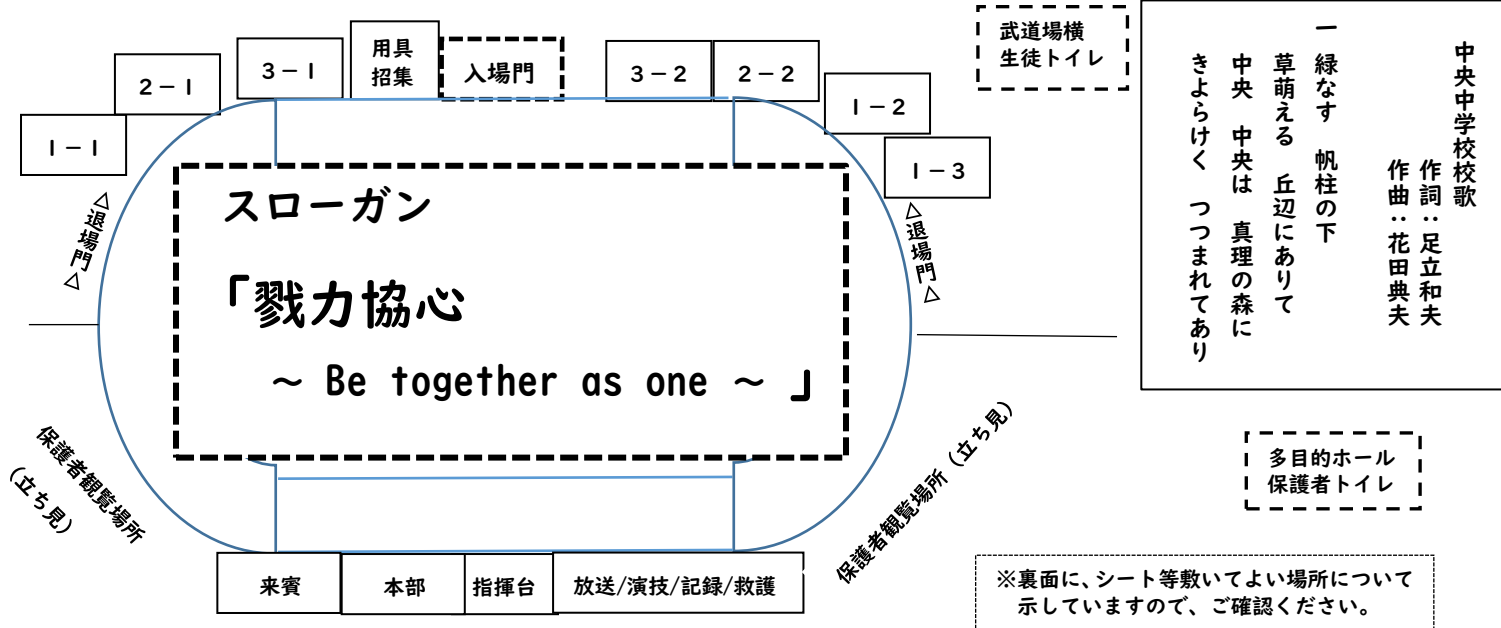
1－1

2－1

3－1

用具
招集

入場門

3－2

2－2

1－2

1－3

武道場横
生徒トイレ

中央中学校校歌
作詞：足立和夫
作曲：花田典夫

一　緑なす　帆柱の下
草萌える　丘辺にありて
中央　中央は　真理の森に
きよらけく　つつまれてあり

△退場門△

△退場門△

スローガン

「戮力協心

～ Be together as one ～ 」

保護者観覧場所
（立ち見）

保護者観覧場所（立ち見）

多目的ホール
保護者トイレ

来賓

本部

指揮台

放送/演技/記録/救護

※裏面に、シート等敷いてよい場所について示していますので、ご確認ください。